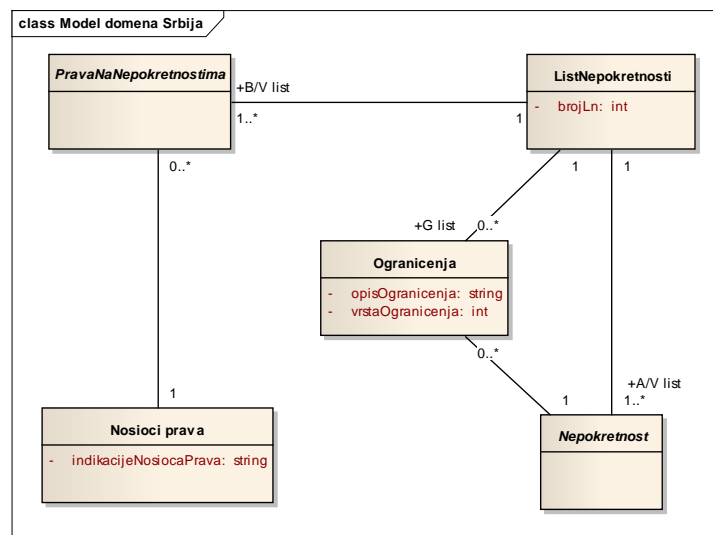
class Model domena Srbija

PravaNaNepokretnostima

+B/V list
1..*

1

ListNepokretnosti
- brojLn: int

0..*

1

1

+G list
0..*

Ogranicenja
- opisOgranicenja: string
- vrstaOgranicenja: int

0..*

+A/V list
1..*

1

1

Nosioci prava
- indikacijeNosiocaPrava: string

Nepokretnost